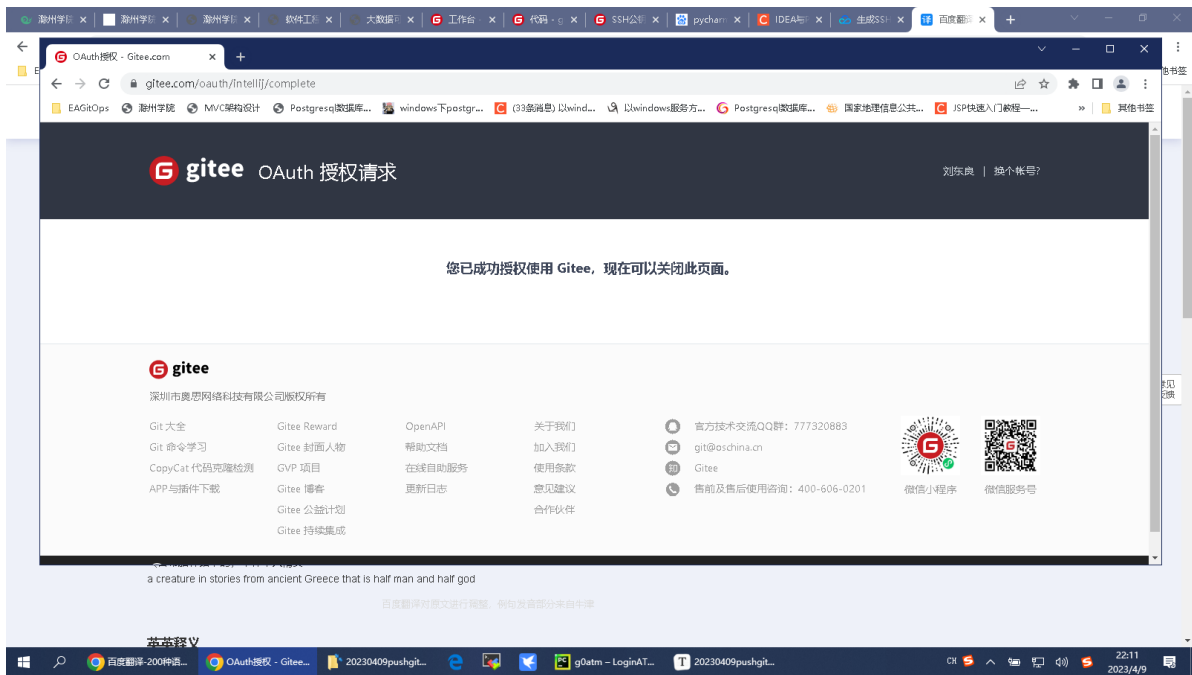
潮州学院 ×  潮州学院 ×  潮州学院 ×  软件工程 ×  大数据可 ×  工作台 ×  代码 - g ×  SSH公钥 ×  pycharm ×  IDEA与 ×  生成SSH ×  百度翻译 ×  +

OAuth授权 - Gitee.com  ×  +

gitee.com/oauth/IntelliJ/complete

EAGitOps  潮州学院  MVC架构设计  Postgresql数据库...  windows下postgr...  (33条消息) 以wind...  以windows服务方...  Postgresql数据库...  国家地理信息公共...  JSP快速入门教程—...  »  其他书签

gitee  OAuth 授权请求

刘东良 | 换个帐号?

您已成功授权使用 Gitee，现在可以关闭此页面。

gitee

深圳市奥思网络科技有限公司版权所有

| Git 大全 | Gitee Reward | OpenAPI | 关于我们 | 官方技术交流QQ群：777320883 |
|---|---|---|---|---|
| Git 命令学习 | Gitee 封面人物 | 帮助文档 | 加入我们 | git@oschina.cn |
| CopyCat 代码克隆检测 | GVP 项目 | 在线自助服务 | 使用条款 | Gitee |
| APP与插件下载 | Gitee 博客 | 更新日志 | 意见建议 | 售前及售后使用咨询：400-606-0201 |
| | Gitee 公益计划 | | 合作伙伴 | |
| | Gitee 持续集成 | | | |

微信小程序  微信服务号

a creature in stories from ancient Greece that is half man and half god

百度翻译对原文进行释整，例句发音部分来自牛津

英英释义

百度翻译-200种语...  OAuth授权 - Gitee...  20230409pushgit...  g0atm – LoginAT...  20230409pushgit...

22:11
2023/4/9